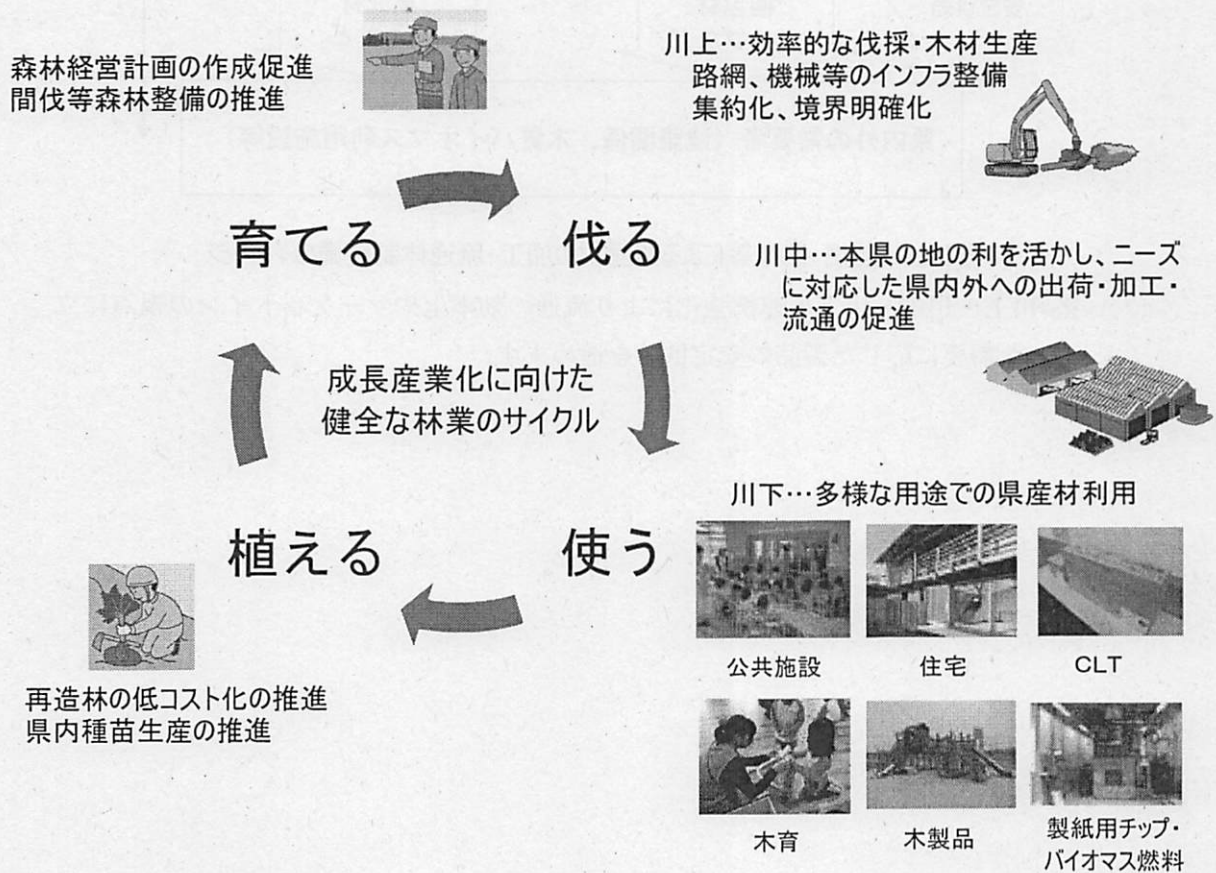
森林経営計画の作成促進
間伐等森林整備の推進

川上…効率的な伐採・木材生産
路網、機械等のインフラ整備
集約化、境界明確化

育てる

伐る

川中…本県の地の利を活かし、ニーズに対応した県内外への出荷・加工・流通の促進

成長産業化に向けた
健全な林業のサイクル

川下…多様な用途での県産材利用

植える

使う

公共施設

住宅

CLT

再造林の低コスト化の推進
県内種苗生産の推進

木育

木製品

製紙用チップ・
バイオマス燃料